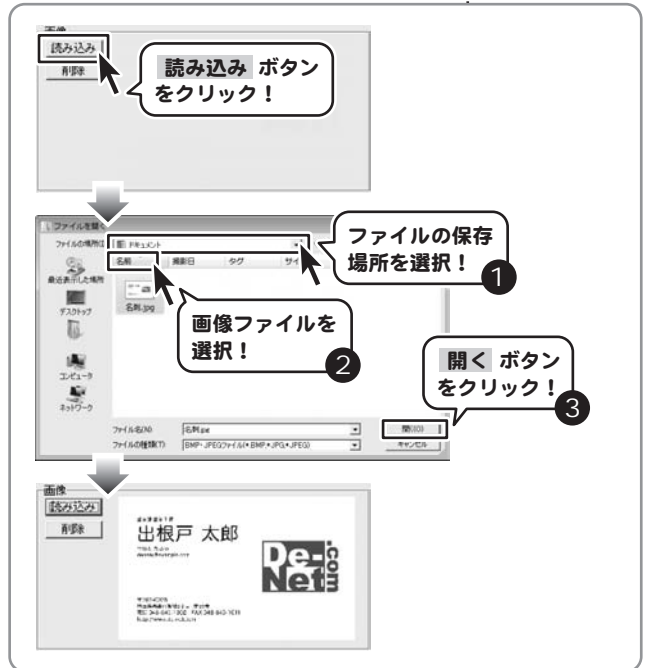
画像
読み込み
削除

読み込み ボタンをクリック！

ファイルを開く
ファイルの場所(I): ドキュメント
名前 撮影日 タグ サイ
最近表示した場所
デスクトップ
コンピュータ
ネットワーク
名刺.jpg
ファイル名(N): 名刺.jpg
ファイルの種類(T): BMP・JPEGファイル(*.BMP,*.JPG,*.JPEG)
開く(O)
キャンセル

ファイルの保存場所を選択！ 1

画像ファイルを選択！ 2

開く ボタンをクリック！ 3

画像
読み込み
削除

出根戸 太郎
De-Net.com
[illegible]